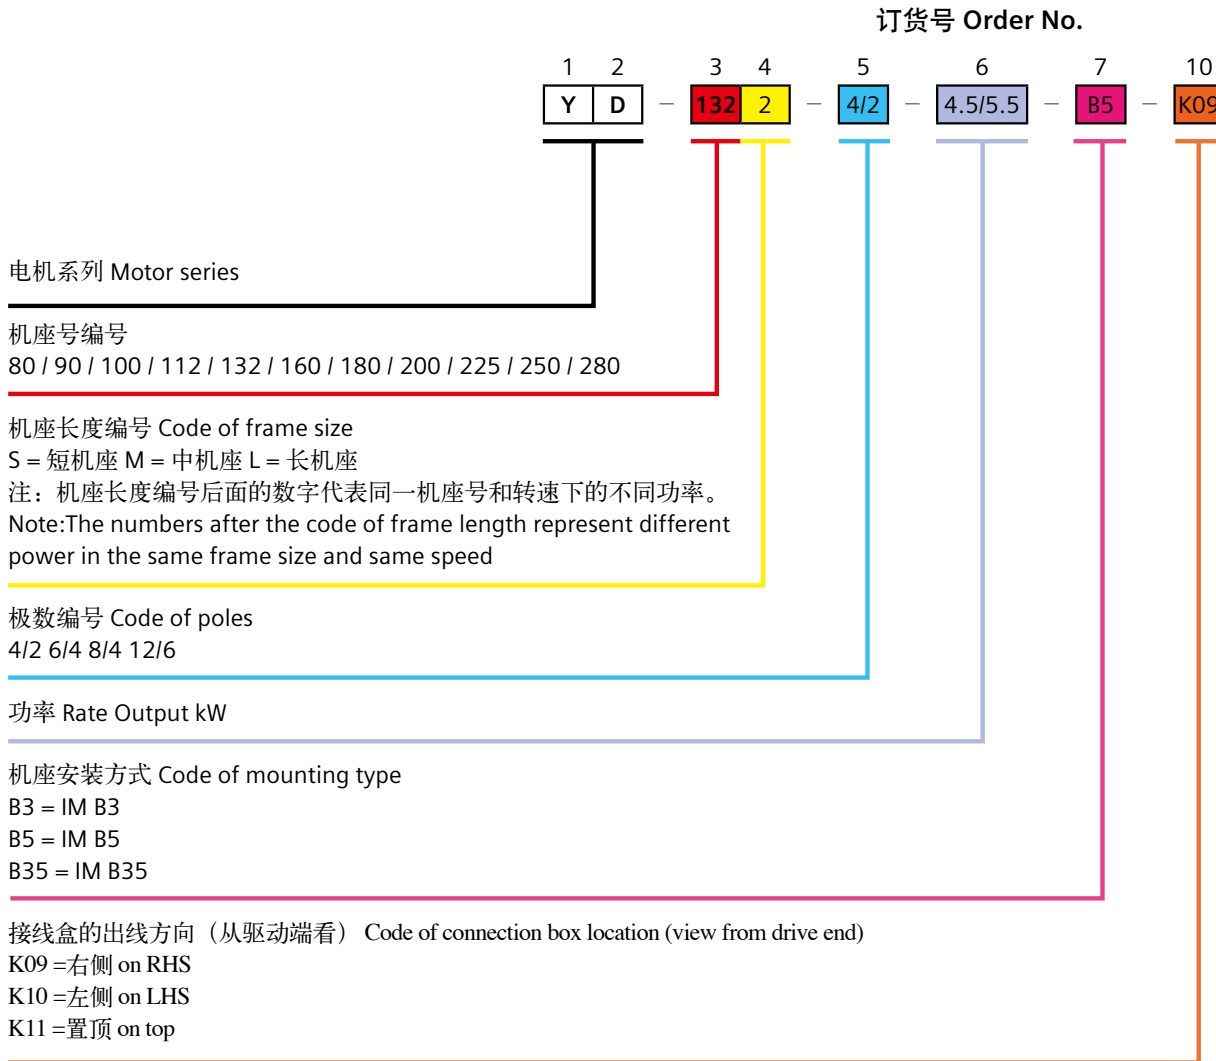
订货号 Order No.

1 2 3 4 5 6 7 10

Y D – 132 2 – 4/2 – 4.5/5.5 – B5 – K09

电机系列 Motor series

机座号编号
80 / 90 / 100 / 112 / 132 / 160 / 180 / 200 / 225 / 250 / 280

机座长度编号 Code of frame size
S = 短机座 M = 中机座 L = 长机座
注：机座长度编号后面的数字代表同一机座号和转速下的不同功率。
Note:The numbers after the code of frame length represent different power in the same frame size and same speed

极数编号 Code of poles
4/2 6/4 8/4 12/6

功率 Rate Output kW

机座安装方式 Code of mounting type
B3 = IM B3
B5 = IM B5
B35 = IM B35

接线盒的出线方向（从驱动端看） Code of connection box location (view from drive end)
K09 =右侧 on RHS
K10 =左侧 on LHS
K11 =置顶 on top